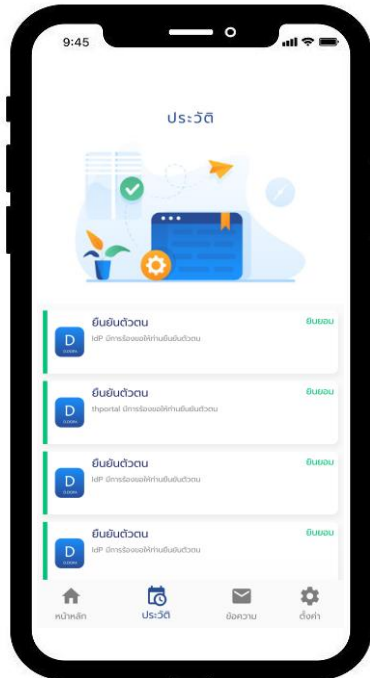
9:45

ประวัติ

D
ยืนยันตัวตน
IdP มีการร้องขอให้ท่านยืนยันตัวตน
ยินยอม

D
ยืนยันตัวตน
thportal มีการร้องขอให้ท่านยืนยันตัวตน
ยินยอม

D
ยืนยันตัวตน
IdP มีการร้องขอให้ท่านยืนยันตัวตน
ยินยอม

D
ยืนยันตัวตน
IdP มีการร้องขอให้ท่านยืนยันตัวตน
ยินยอม

หน้าหลัก
ประวัติ
ข้อความ
ตั้งค่า